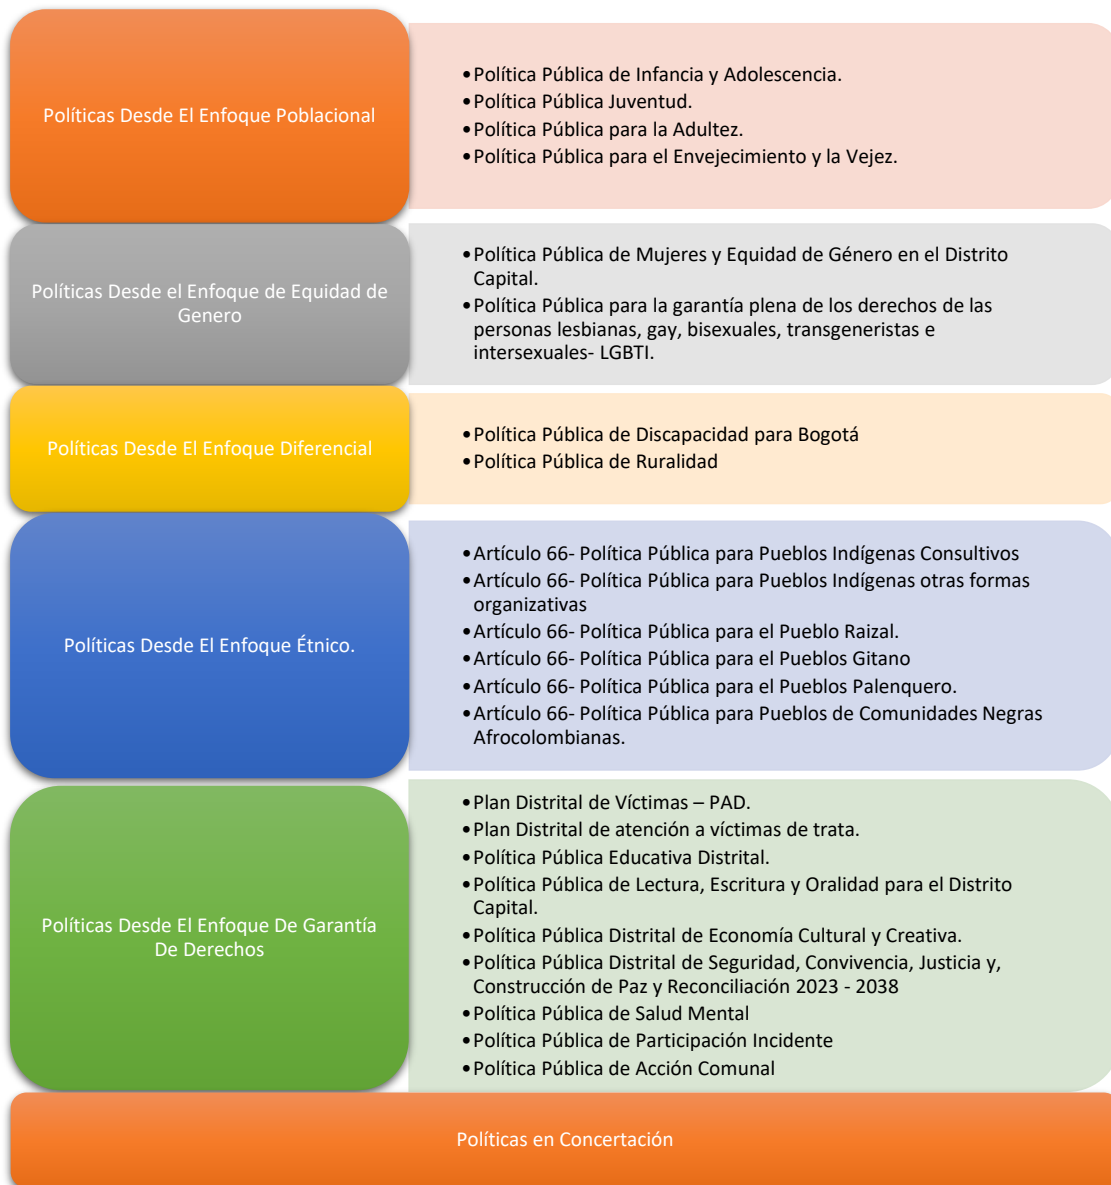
Políticas Desde El Enfoque Poblacional

• Política Pública de Infancia y Adolescencia.
• Política Pública Juventud.
• Política Pública para la Adultez.
• Política Pública para el Envejecimiento y la Vejez.

Políticas Desde el Enfoque de Equidad de Genero

• Política Pública de Mujeres y Equidad de Género en el Distrito Capital.
• Política Pública para la garantía plena de los derechos de las personas lesbianas, gay, bisexuales, transgeneristas e intersexuales- LGBTI.

Políticas Desde El Enfoque Diferencial

• Política Pública de Discapacidad para Bogotá
• Política Pública de Ruralidad

Políticas Desde El Enfoque Étnico.

• Artículo 66- Política Pública para Pueblos Indígenas Consultivos
• Artículo 66- Política Pública para Pueblos Indígenas otras formas organizativas
• Artículo 66- Política Pública para el Pueblo Raizal.
• Artículo 66- Política Pública para el Pueblos Gitano
• Artículo 66- Política Pública para el Pueblos Palenquero.
• Artículo 66- Política Pública para Pueblos de Comunidades Negras Afrocolombianas.

Políticas Desde El Enfoque De Garantía De Derechos

• Plan Distrital de Víctimas – PAD.
• Plan Distrital de atención a víctimas de trata.
• Política Pública Educativa Distrital.
• Política Pública de Lectura, Escritura y Oralidad para el Distrito Capital.
• Política Pública Distrital de Economía Cultural y Creativa.
• Política Pública Distrital de Seguridad, Convivencia, Justicia y, Construcción de Paz y Reconciliación 2023 - 2038
• Política Pública de Salud Mental
• Política Pública de Participación Incidente
• Política Pública de Acción Comunal

Políticas en Concertación